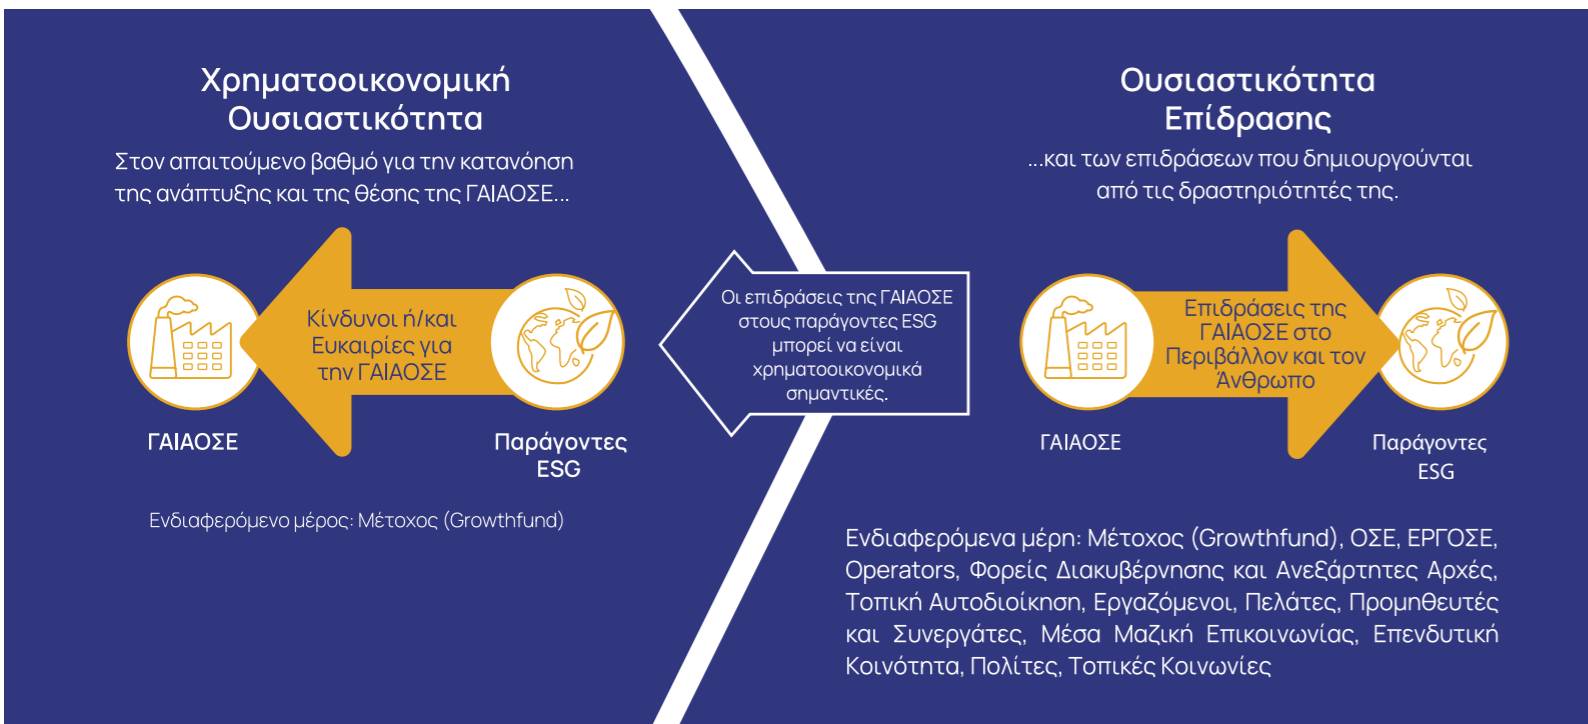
Χρηματοοικονομική Ουσιαστικότητα

Στον απαιτούμενο βαθμό για την κατανόηση της ανάπτυξης και της θέσης της ΓΑΙΑΟΣΕ...

Κίνδυνοι ή/και Ευκαιρίες για την ΓΑΙΑΟΣΕ

ΓΑΙΑΟΣΕ

Παράγοντες ESG

Ενδιαφερόμενο μέρος: Μέτοχος (Growthfund)

Οι επιδράσεις της ΓΑΙΑΟΣΕ στους παράγοντες ESG μπορεί να είναι χρηματοοικονομικά σημαντικές.

Ουσιαστικότητα Επίδρασης

...και των επιδράσεων που δημιουργούνται από τις δραστηριότητές της.

Επιδράσεις της ΓΑΙΑΟΣΕ στο Περιβάλλον και τον Άνθρωπο

ΓΑΙΑΟΣΕ

Παράγοντες ESG

Ενδιαφερόμενα μέρη: Μέτοχος (Growthfund), ΟΣΕ, ΕΡΓΟΣΕ, Operators, Φορείς Διακυβέρνησης και Ανεξάρτητες Αρχές, Τοπική Αυτοδιοίκηση, Εργαζόμενοι, Πελάτες, Προμηθευτές και Συνεργάτες, Μέσα Μαζική Επικοινωνίας, Επενδυτική Κοινότητα, Πολίτες, Τοπικές Κοινωνίες